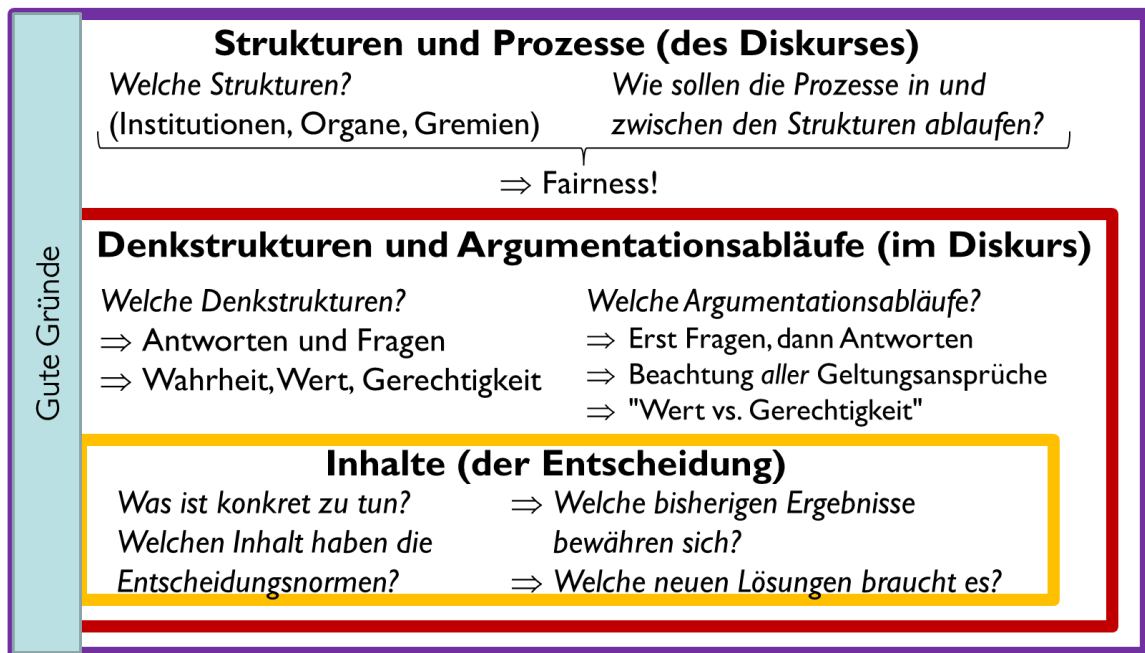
Gute Gründe

**Strukturen und Prozesse (des Diskurses)**

*Welche Strukturen?*
(Institutionen, Organe, Gremien)

*Wie sollen die Prozesse in und zwischen den Strukturen ablaufen?*

$\Rightarrow$ Fairness!

**Denkstrukturen und Argumentationsabläufe (im Diskurs)**

*Welche Denkstrukturen?*
$\Rightarrow$ Antworten und Fragen
$\Rightarrow$ Wahrheit, Wert, Gerechtigkeit

*Welche Argumentationsabläufe?*
$\Rightarrow$ Erst Fragen, dann Antworten
$\Rightarrow$ Beachtung *aller* Geltungsansprüche
$\Rightarrow$ "Wert vs. Gerechtigkeit"

**Inhalte (der Entscheidung)**

*Was ist konkret zu tun?*
*Welchen Inhalt haben die Entscheidungsnormen?*

$\Rightarrow$ *Welche bisherigen Ergebnisse bewähren sich?*
$\Rightarrow$ *Welche neuen Lösungen braucht es?*